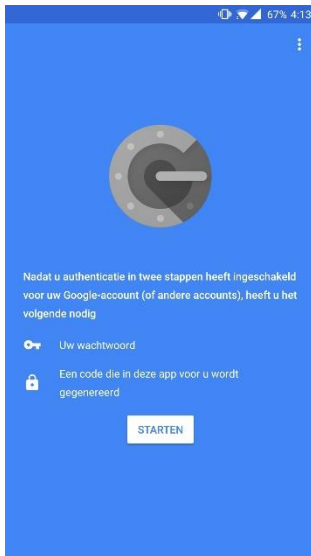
67% 4:13

Nadat u authenticatie in twee stappen heeft ingeschakeld voor uw Google-account (of andere accounts), heeft u het volgende nodig

Uw wachtwoord

Een code die in deze app voor u wordt gegenereerd

STARTEN